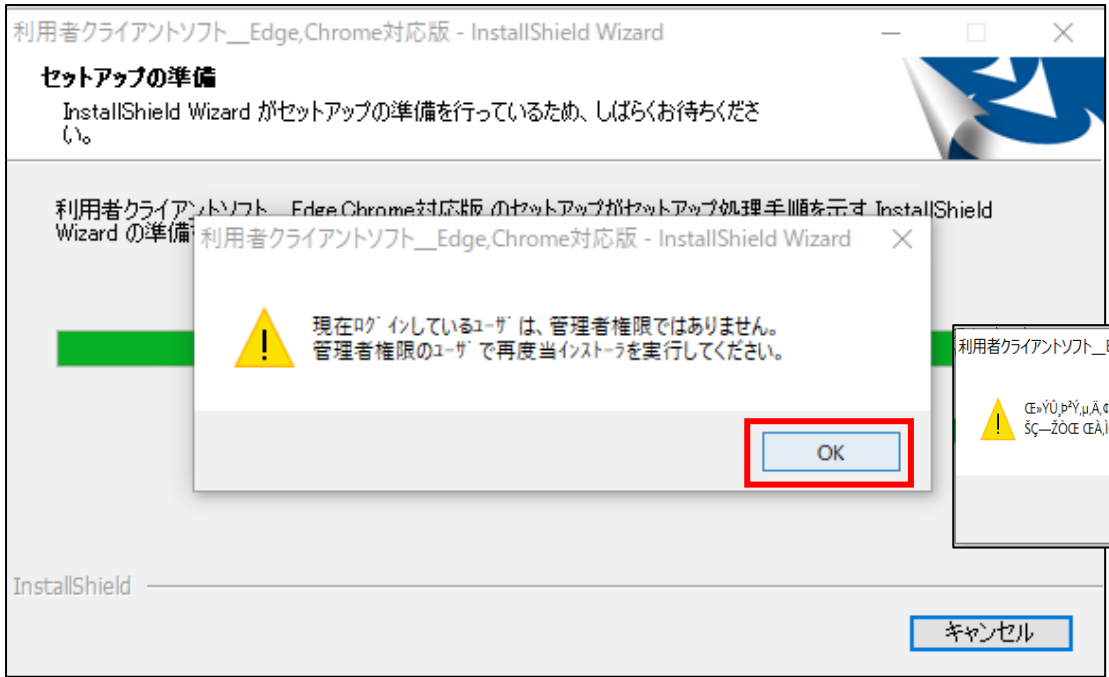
利用者クライアントソフト__Edge,Chrome対応版 - InstallShield Wizard

セットアップの準備

InstallShield Wizard がセットアップの準備を行っているため、しばらくお待ちください。

利用者クライアントソフト__Edge,Chrome対応版 のセットアップがセットアップ処理手順を示す InstallShield Wizard の準備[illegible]

利用者クライアントソフト__Edge,Chrome対応版 - InstallShield Wizard

現在ﾛｸﾞｲﾝしているﾕｰｻﾞは、管理者権限ではありません。
管理者権限のﾕｰｻﾞで再度当ｲﾝｽﾄｰﾗを実行してください。

OK

利用者クライアントソフト__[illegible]

Œ»ÝÛ,Þ²Ý,µ,Ä,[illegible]
ŠÇ—ŽÒŒ ŒÀ,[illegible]

InstallShield

キャンセル